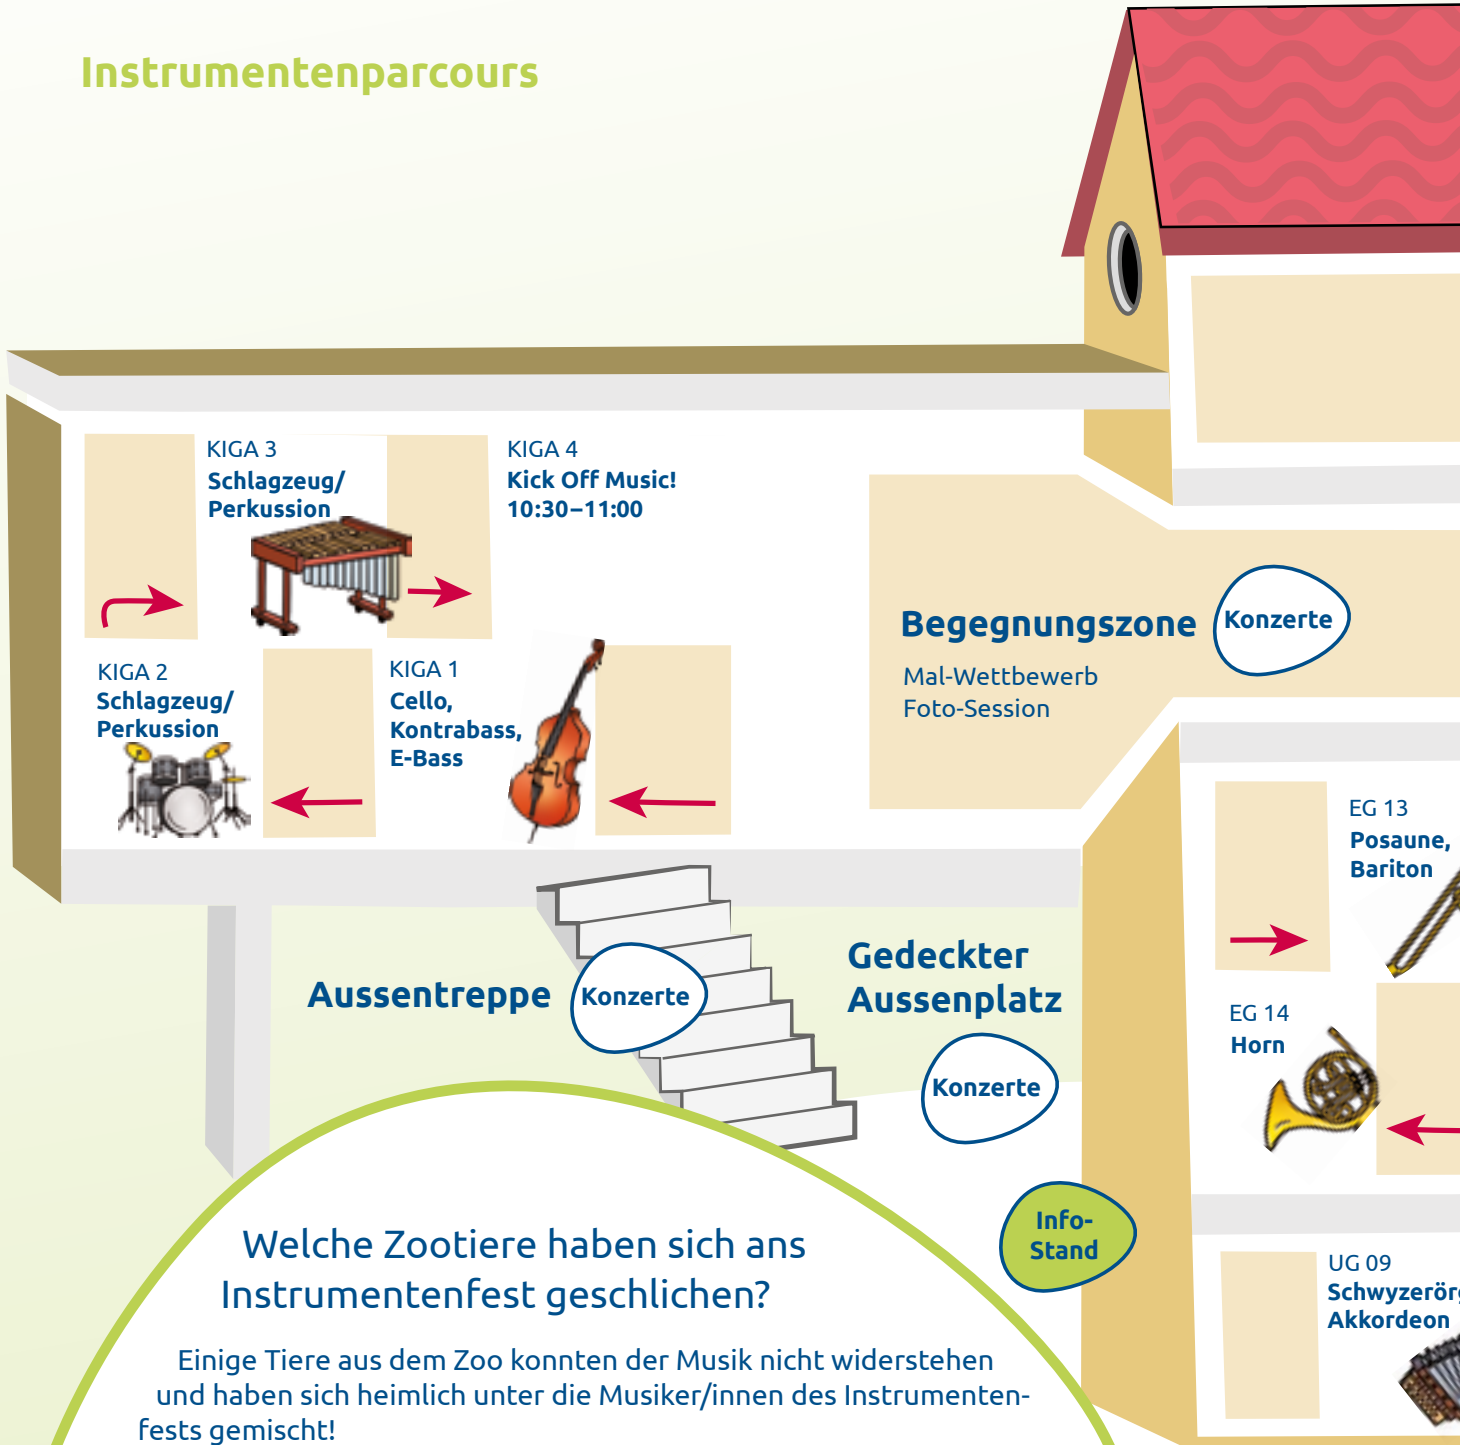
Instrumentenparcours

KIGA 3
Schlagzeug/ Perkussion

KIGA 4
Kick Off Music!
10:30–11:00

KIGA 2
Schlagzeug/ Perkussion

KIGA 1
Cello, Kontrabass, E-Bass

Begegnungszone

Konzerte

Mal-Wettbewerb
Foto-Session

EG 13
Posaune, Bariton

EG 14
Horn

Aussentreppe

Konzerte

Gedeckter Aussenplatz

Konzerte

Info-Stand

UG 09
Schwyzerör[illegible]
Akkordeon

Welche Zootiere haben sich ans Instrumentenfest geschlichen?

Einige Tiere aus dem Zoo konnten der Musik nicht widerstehen und haben sich heimlich unter die Musiker/innen des Instrumentenfests gemischt!